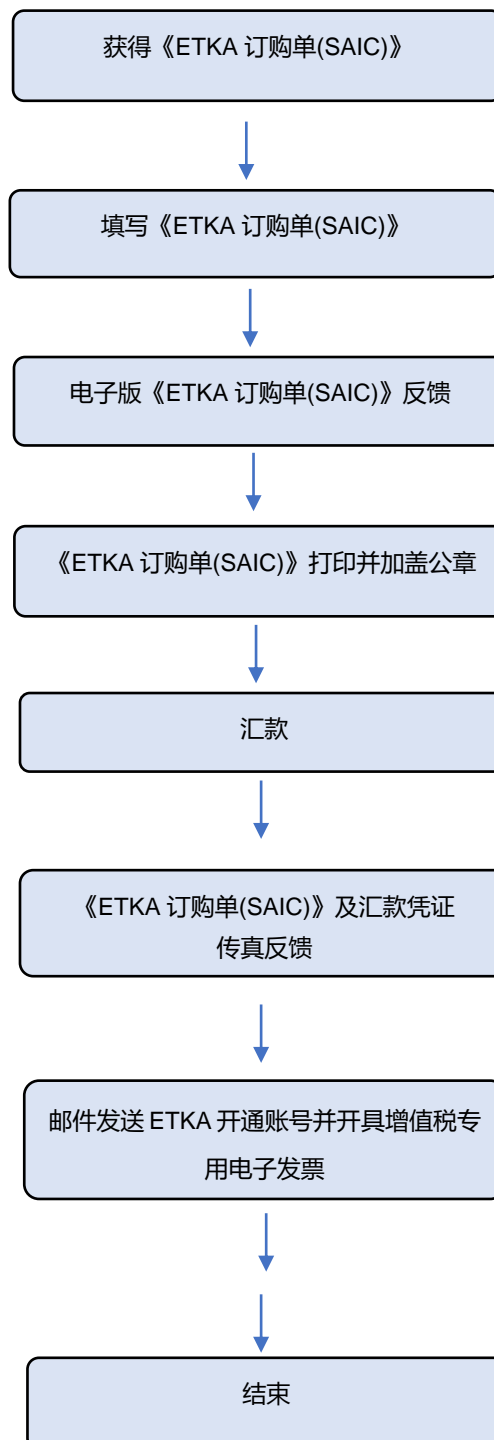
获得《ETKA 订购单(SAIC)》

填写《ETKA 订购单(SAIC)》

电子版《ETKA 订购单(SAIC)》反馈

《ETKA 订购单(SAIC)》打印并加盖公章

汇款

《ETKA 订购单(SAIC)》及汇款凭证传真反馈

邮件发送 ETKA 开通账号并开具增值税专用电子发票

结束